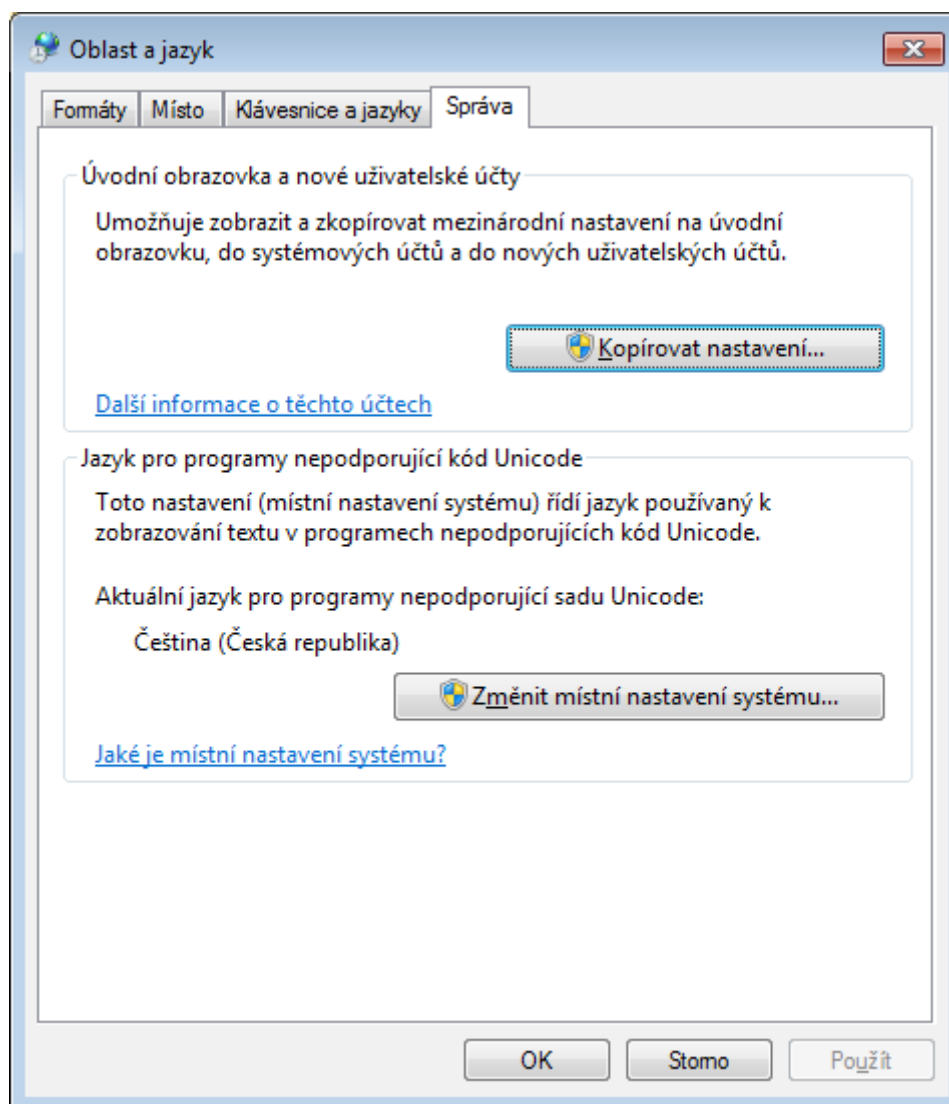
Oblast a jazyk

Formáty | Místo | Klávesnice a jazyky | Správa

Úvodní obrazovka a nové uživatelské účty

Umožňuje zobrazit a zkopírovat mezinárodní nastavení na úvodní obrazovku, do systémových účtů a do nových uživatelských účtů.

Kopírovat nastavení...

Další informace o těchto účtech

Jazyk pro programy nepodporující kód Unicode

Toto nastavení (místní nastavení systému) řídí jazyk používaný k zobrazování textu v programech nepodporujících kód Unicode.

Aktuální jazyk pro programy nepodporující sadu Unicode:

Čeština (Česká republika)

Změnit místní nastavení systému...

Jaké je místní nastavení systému?

OK | Storno | Použít